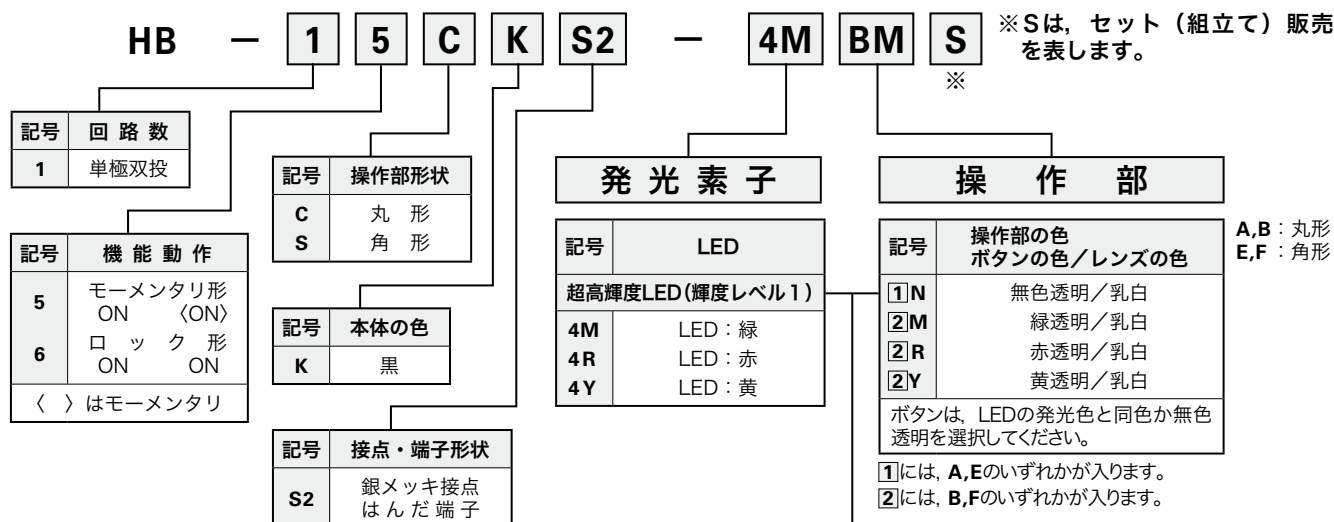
HB — 1 5 C K S2 — 4M BM S

※Sは，セット（組立て）販売を表します。

※

| 記号 | 回路数 |
|---|---|
| 1 | 単極双投 |

| 記号 | 機能動作 |
|---|---|
| 5 | モーメンタリ形 ON 〈ON〉 |
| 6 | ロック形 ON ON |
| 〈 〉はモーメンタリ | |

| 記号 | 操作部形状 |
|---|---|
| C | 丸形 |
| S | 角形 |

| 記号 | 本体の色 |
|---|---|
| K | 黒 |

| 記号 | 接点・端子形状 |
|---|---|
| S2 | 銀メッキ接点 はんだ端子 |

発光素子

| 記号 | LED |
|---|---|
| 超高輝度LED(輝度レベル1) | |
| 4M | LED：緑 |
| 4R | LED：赤 |
| 4Y | LED：黄 |

操作部

| 記号 | 操作部の色 ボタンの色／レンズの色 |
|---|---|
| 1N | 無色透明／乳白 |
| 2M | 緑透明／乳白 |
| 2R | 赤透明／乳白 |
| 2Y | 黄透明／乳白 |
| ボタンは，LEDの発光色と同色か無色透明を選択してください。 | |

A,B：丸形
E,F：角形

1には，A,Eのいずれかが入ります。
2には，B,Fのいずれかが入ります。